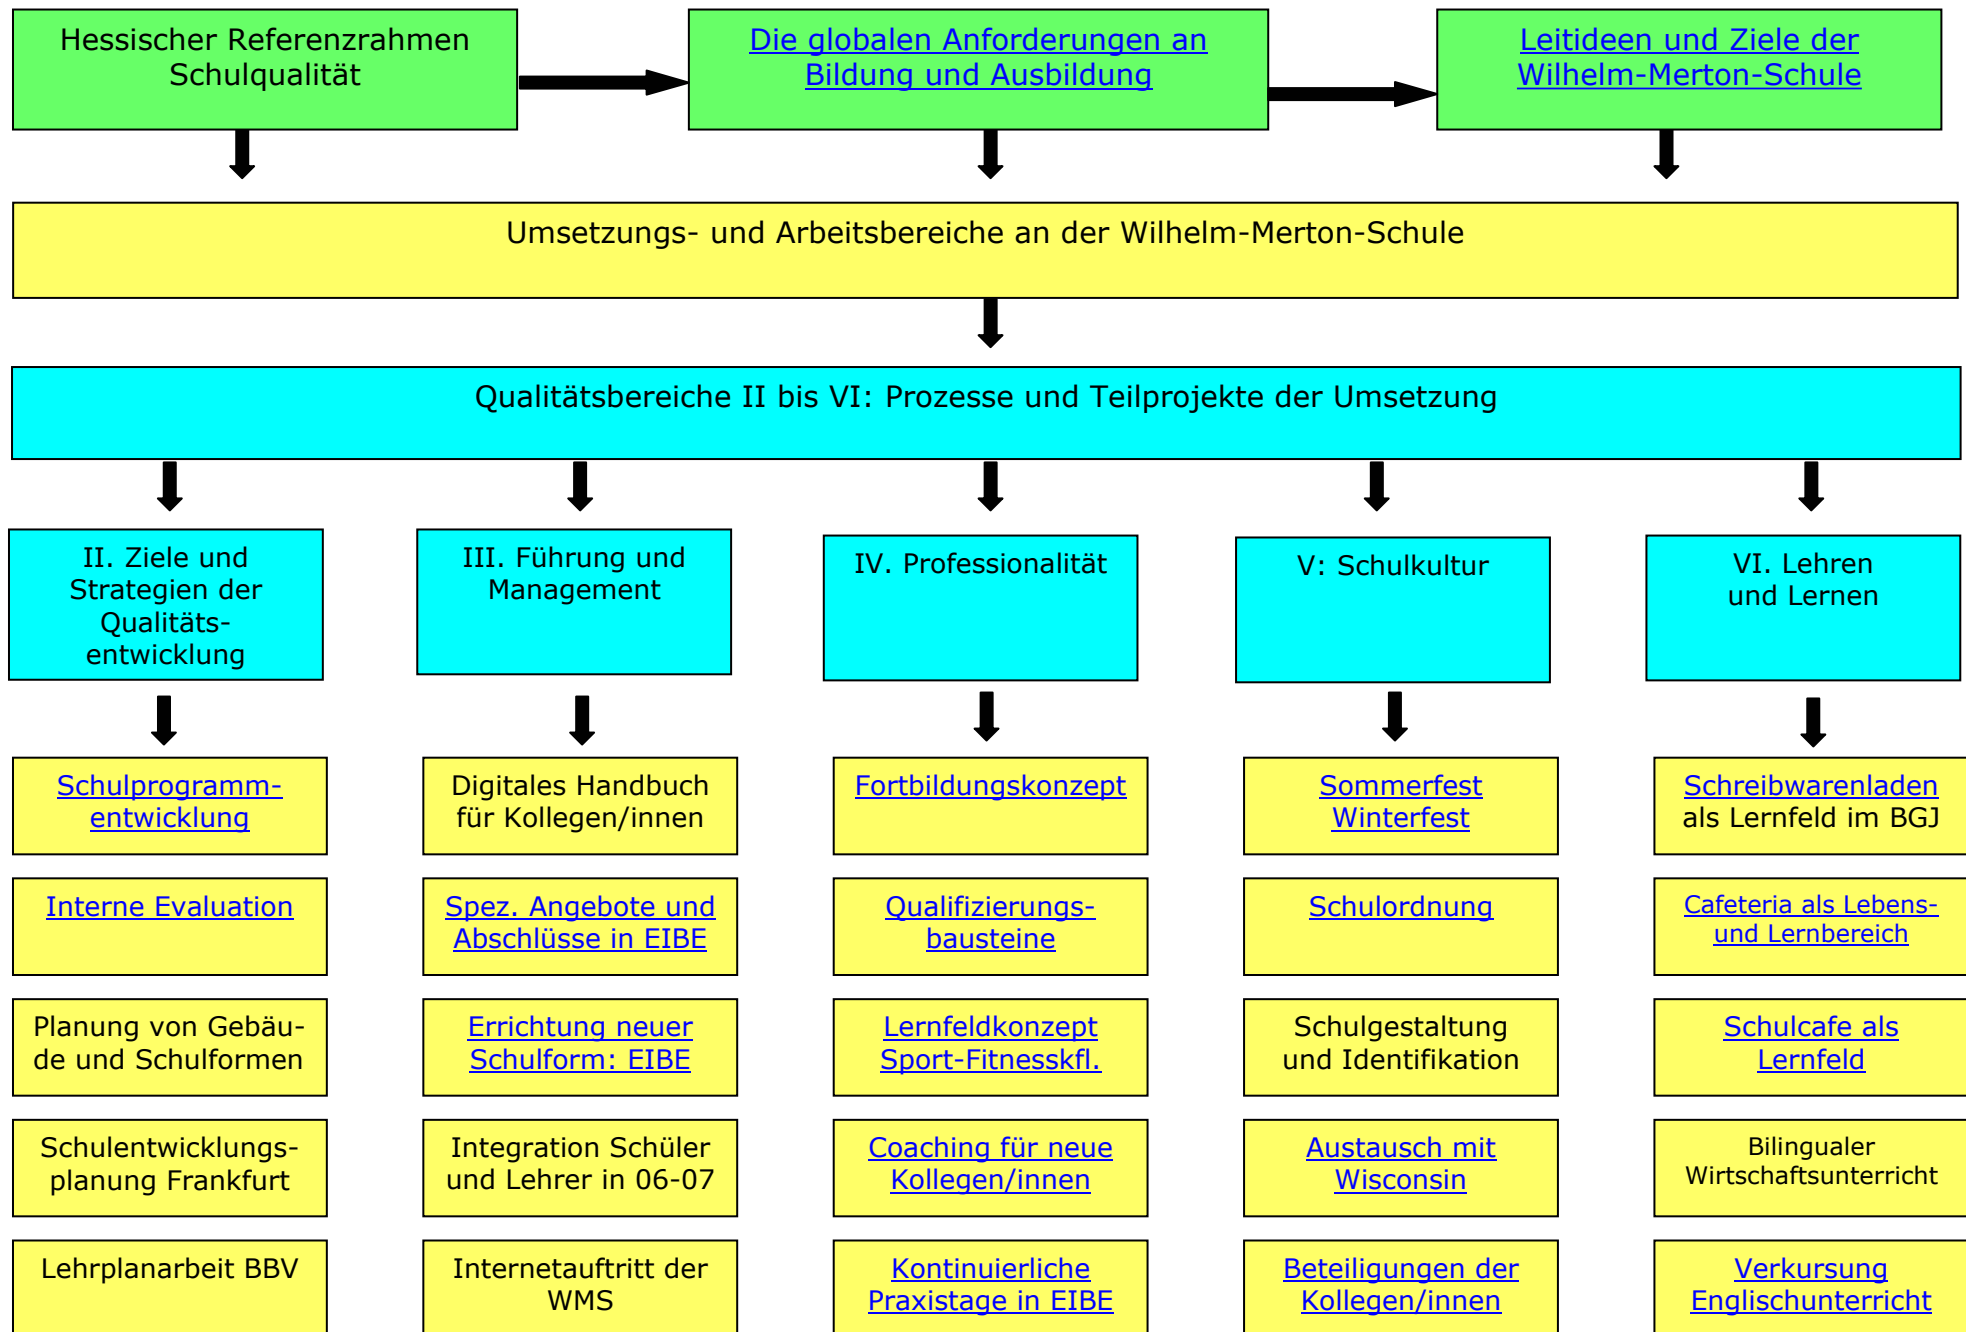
Hessischer Referenzrahmen Schulqualität

Die globalen Anforderungen an Bildung und Ausbildung

Leitideen und Ziele der Wilhelm-Merton-Schule

Umsetzungs- und Arbeitsbereiche an der Wilhelm-Merton-Schule

Qualitätsbereiche II bis VI: Prozesse und Teilprojekte der Umsetzung

II. Ziele und Strategien der Qualitätsentwicklung

Schulprogrammentwicklung

Interne Evaluation

Planung von Gebäude und Schulformen

Schulentwicklungsplanung Frankfurt

Lehrplanarbeit BBV

III. Führung und Management

Digitales Handbuch für Kollegen/innen

Spez. Angebote und Abschlüsse in EIBE

Errichtung neuer Schulform: EIBE

Integration Schüler und Lehrer in 06-07

Internetauftritt der WMS

IV. Professionalität

Fortbildungskonzept

Qualifizierungsbausteine

Lernfeldkonzept Sport-Fitnesskfl.

Coaching für neue Kollegen/innen

Kontinuierliche Praxistage in EIBE

V: Schulkultur

Sommerfest Winterfest

Schulordnung

Schulgestaltung und Identifikation

Austausch mit Wisconsin

Beteiligungen der Kollegen/innen

VI. Lehren und Lernen

Schreibwarenladen als Lernfeld im BGJ

Cafeteria als Lebens- und Lernbereich

Schulcafe als Lernfeld

Bilingualer Wirtschaftsunterricht

Verkursung Englischunterricht